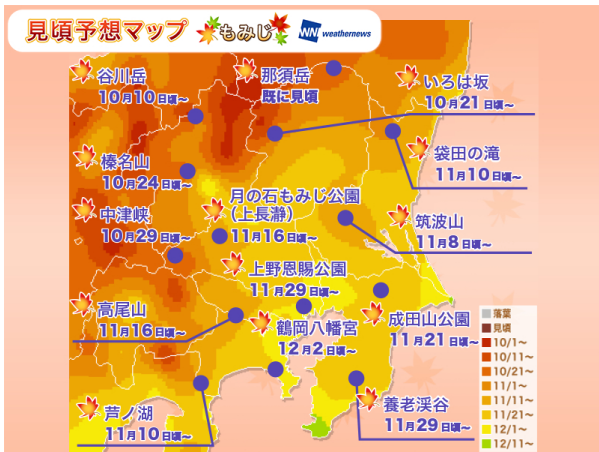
見頃予想マップ もみじ

WN weathernews

谷川岳
10月10日頃~

那須岳
既に見頃

いろは坂
10月21日頃~

袋田の滝
11月10日頃~

榛名山
10月24日頃~

月の石もみじ公園
(上長瀞)
11月16日頃~

中津峡
10月29日頃~

筑波山
11月8日頃~

上野恩賜公園
11月29日頃~

高尾山
11月16日頃~

鶴岡八幡宮
12月2日頃~

成田山公園
11月21日頃~

養老渓谷
11月29日頃~

芦ノ湖
11月10日頃~

落葉
見頃
10/1~
10/11~
10/21~
11/1~
11/11~
11/21~
12/1~
12/11~